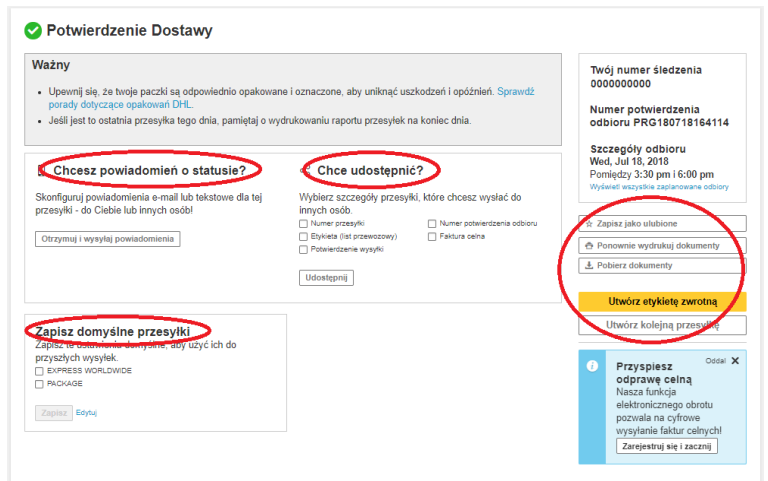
Potwierdzenie Dostawy

Ważny

- Upewnij się, że twoje paczki są odpowiednio opakowane i oznaczone, aby uniknąć uszkodzeń i opóźnień. Sprawdź porady dotyczące opakowań DHL.
- Jeśli jest to ostatnia przesyłka tego dnia, pamiętaj o wydrukowaniu raportu przesyłek na koniec dnia.

Chcesz powiadomień o statusie?

Skonfiguruj powiadomienia e-mail lub tekstowe dla tej przesyłki - do Ciebie lub innych osób!

Otrzymuj i wysyłaj powiadomienia

Chce udostępnić?

Wybierz szczegóły przesyłki, które chcesz wysłać do innych osób.

Numer przesyłki
Numer potwierdzenia odbioru
Etykieta (list przewozowy)
Faktura celna
Potwierdzenie wysyłki

Udostępnij

Zapisz domyślne przesyłki

Zapisz te ustawienia domyślne, aby użyć ich do przyszłych wysyłek.

EXPRESS WORLDWIDE
PACKAGE

Zapisz Edytuj

Twój numer śledzenia
0000000000

Numer potwierdzenia odbioru PRG180718164114

Szczegóły odbioru
Wed, Jul 18, 2018
Pomiędzy 3:30 pm i 6:00 pm
Wyświetl wszystkie zaplanowane odbiory

Zapisz jako ulubione
Ponownie wydrukuj dokumenty
Pobierz dokumenty

Utwórz etykietę zwrotną
Utwórz kolejną przesyłkę

Oddal ✕
Przyspiesz odprawę celną
Nasza funkcja elektronicznego obrotu pozwala na cyfrowe wysyłanie faktur celnych!
Zarejestruj się i zacznij